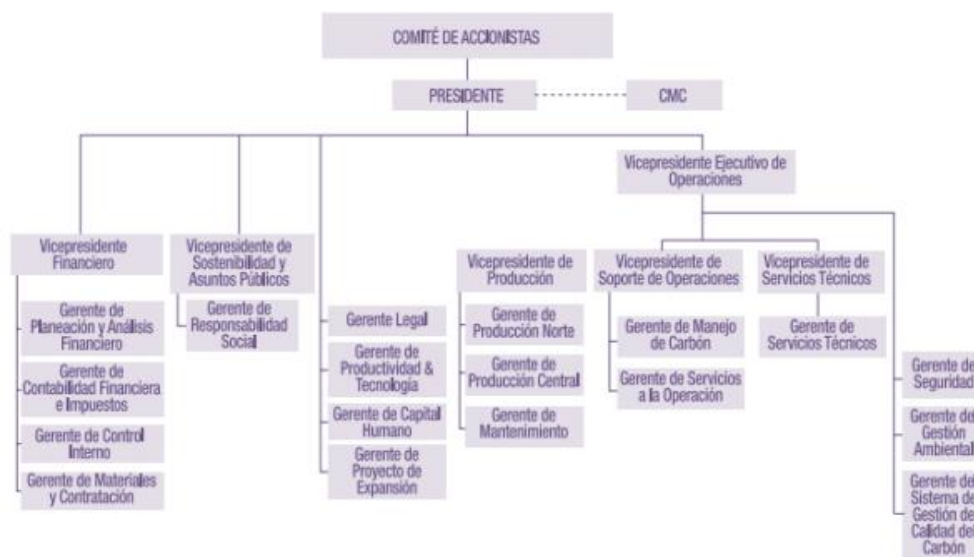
COMITÉ DE ACCIONISTAS

PRESIDENTE

CMC

Vicepresidente Financiero

Gerente de Planeación y Análisis Financiero

Gerente de Contabilidad Financiera e Impuestos

Gerente de Control Interno

Gerente de Materiales y Contratación

Vicepresidente de Sostenibilidad y Asuntos Públicos

Gerente de Responsabilidad Social

Gerente Legal

Gerente de Productividad & Tecnología

Gerente de Capital Humano

Gerente de Proyecto de Expansión

Vicepresidente Ejecutivo de Operaciones

Vicepresidente de Producción

Gerente de Producción Norte

Gerente de Producción Central

Gerente de Mantenimiento

Vicepresidente de Soporte de Operaciones

Gerente de Manejo de Carbón

Gerente de Servicios a la Operación

Vicepresidente de Servicios Técnicos

Gerente de Servicios Técnicos

Gerente de Seguridad

Gerente de Gestión Ambiental

Gerente del Sistema de Gestión de Calidad del Carbón